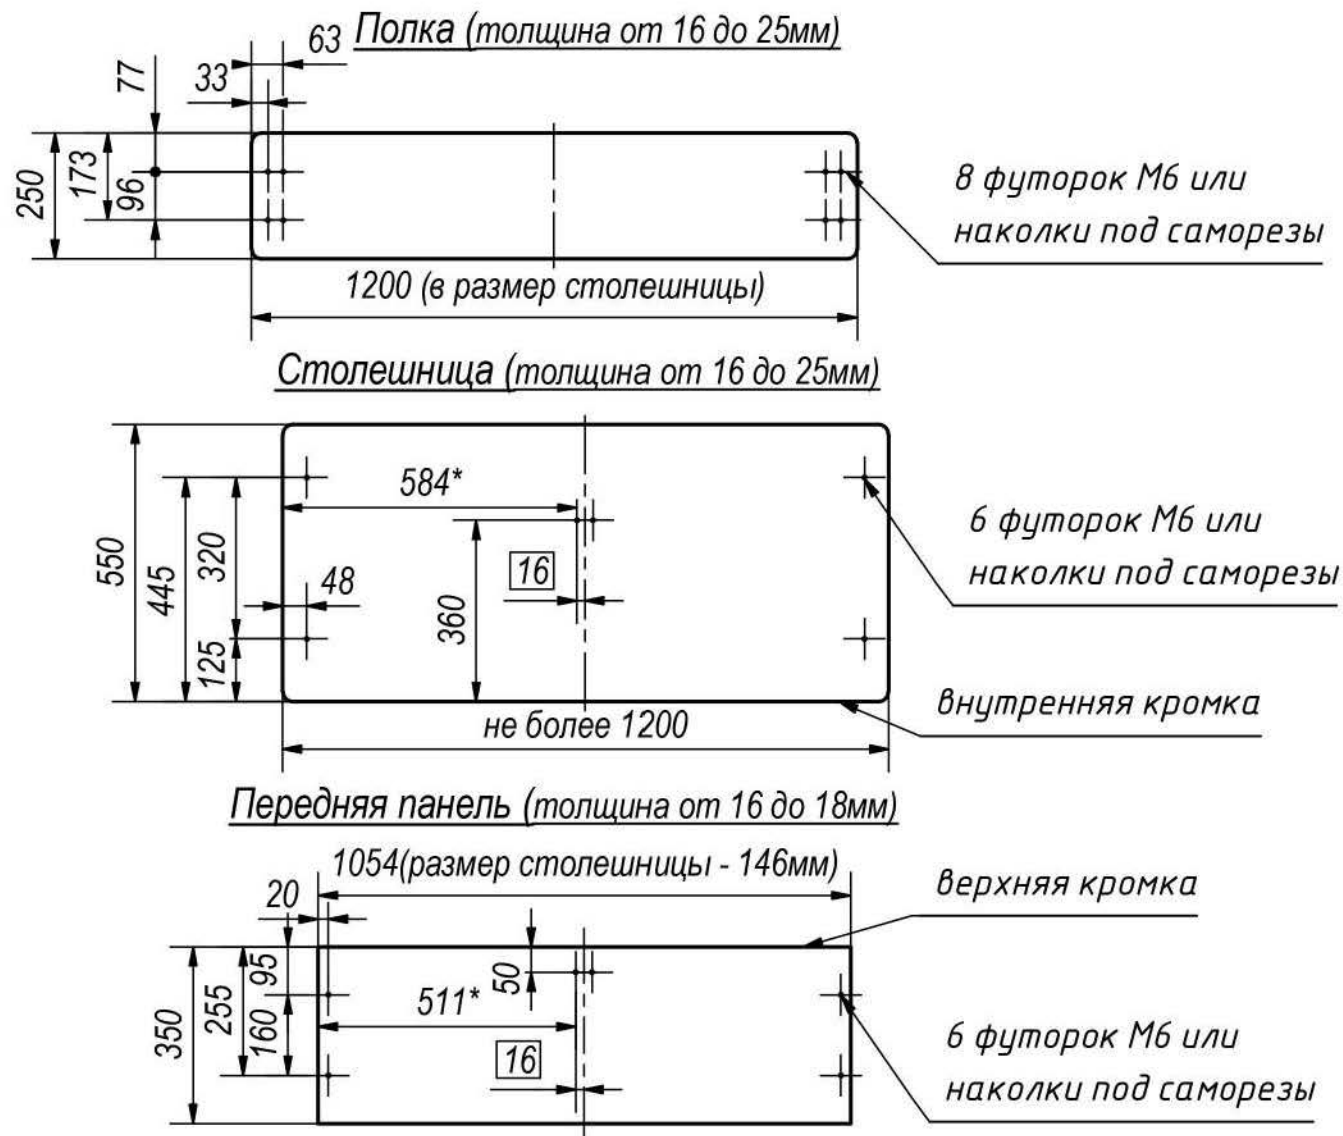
63 Полка (толщина от 16 до 25мм)

77
33
250
173
96

8 футорок М6 или наколки под саморезы

1200 (в размер столешницы)

Столешница (толщина от 16 до 25мм)

584*
550
445
320
48
16
360
125

6 футорок М6 или наколки под саморезы

внутренняя кромка

не более 1200

Передняя панель (толщина от 16 до 18мм)

1054(размер столешницы - 146мм)

верхняя кромка

20
350
255
95
160
50
511*
16

6 футорок М6 или наколки под саморезы